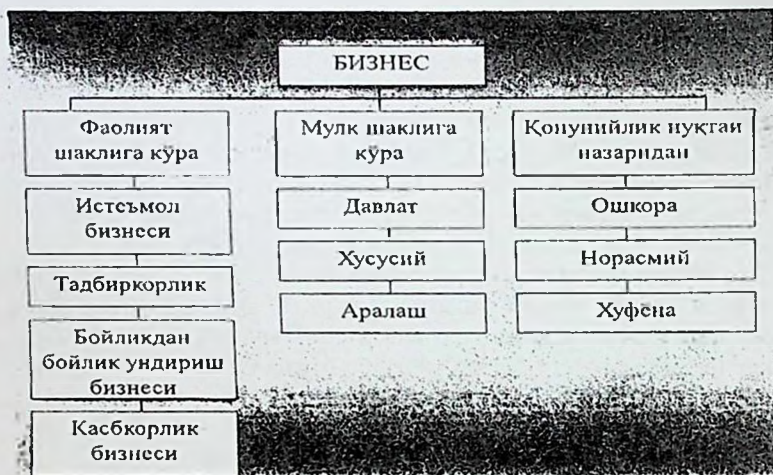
БИЗНЕС

Фаолият шаклига кўра

Истеъмол бизнеси

Тадбиркорлик

Бойликдан бойлик ундириш бизнеси

Касбкорлик бизнеси

Мулк шаклига кўра

Давлат

Хусусий

Аралаш

Қонунийлик нуқтаи назаридан

Ошкора

Норасмий

Хуфёна